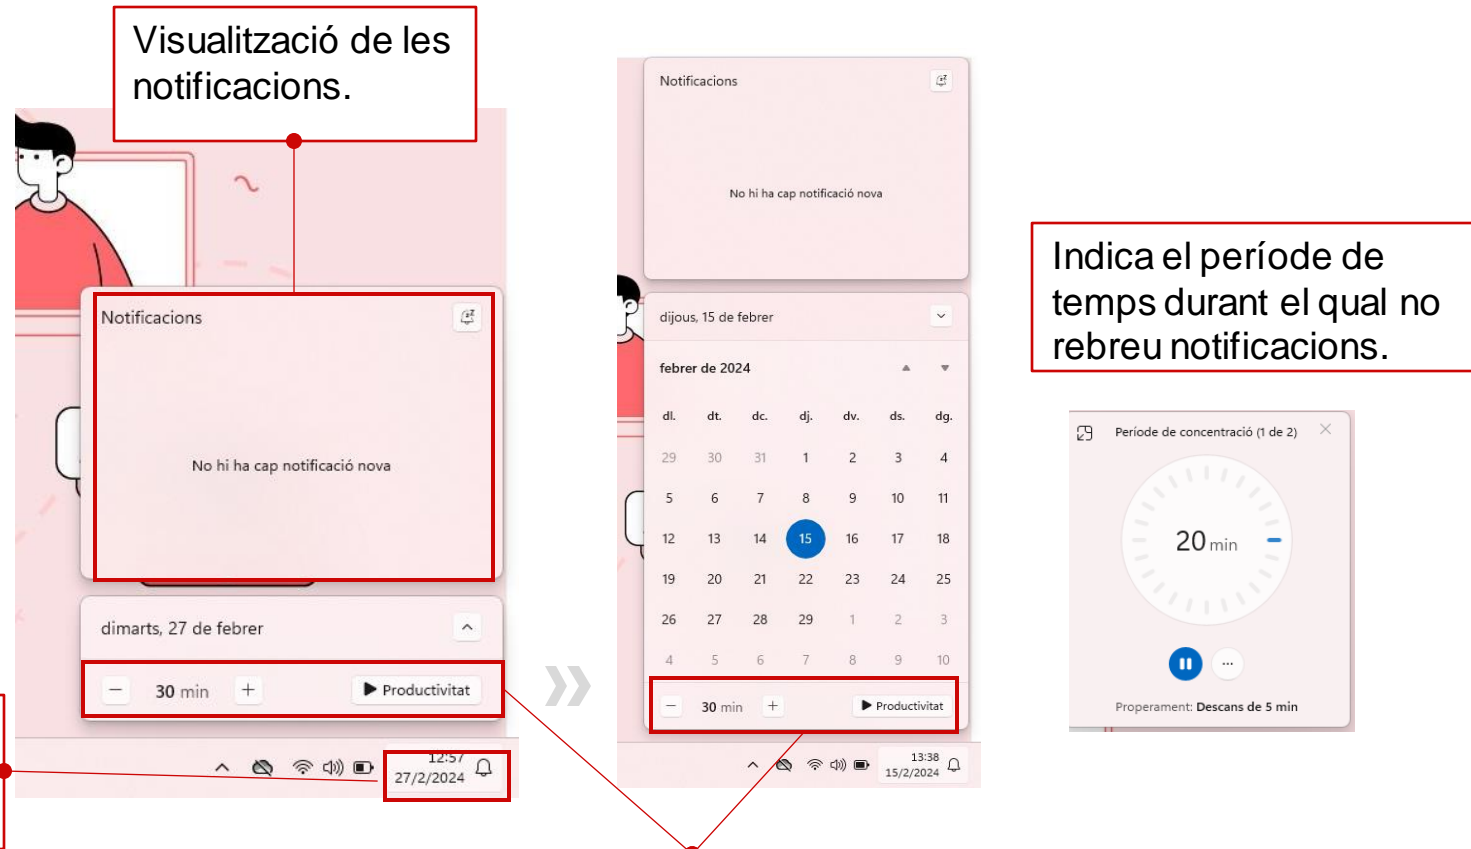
Visualització de les notificacions.

Notificacions

No hi ha cap notificació nova

dimarts, 27 de febrer

— 30 min + ▶ Productivitat

12:57
27/2/2024

Notificacions

No hi ha cap notificació nova

dijous, 15 de febrer

febrer de 2024

| dl. | dt. | dc. | dj. | dv. | ds. | dg. |
|---|---|---|---|---|---|---|
| 29 | 30 | 31 | 1 | 2 | 3 | 4 |
| 5 | 6 | 7 | 8 | 9 | 10 | 11 |
| 12 | 13 | 14 | 15 | 16 | 17 | 18 |
| 19 | 20 | 21 | 22 | 23 | 24 | 25 |
| 26 | 27 | 28 | 29 | 1 | 2 | 3 |
| 4 | 5 | 6 | 7 | 8 | 9 | 10 |

— 30 min + ▶ Productivitat

13:38
15/2/2024

Indica el període de temps durant el qual no rebreu notificacions.

Període de concentració (1 de 2)

20 min

Properament: Descans de 5 min